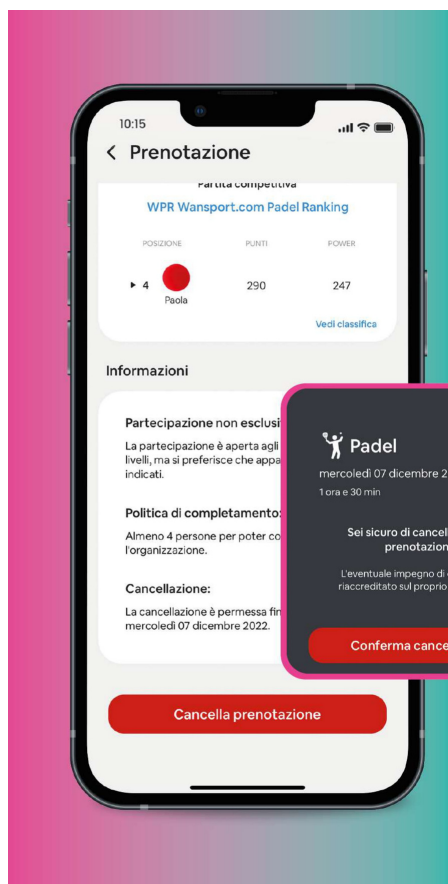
10:15

< Prenotazione

Partita competitiva

WPR Wansport.com Padel Ranking

| POSIZIONE | PUNTI | POWER |
|---|---|---|
| ▸ 4 Paola | 290 | 247 |

Vedi classifica

Informazioni

Partecipazione non esclusi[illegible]

La partecipazione è aperta agli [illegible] livelli, ma si preferisce che appa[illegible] indicati.

Politica di completamento:

Almeno 4 persone per poter co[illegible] l'organizzazione.

Cancellazione:

La cancellazione è permessa fin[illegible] mercoledì 07 dicembre 2022.

Cancella prenotazione

Padel

mercoledì 07 dicembre 2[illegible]

1 ora e 30 min

Sei sicuro di cancel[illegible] prenotazion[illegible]

L'eventuale impegno di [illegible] riaccreditato sul proprio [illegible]

Conferma cance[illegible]